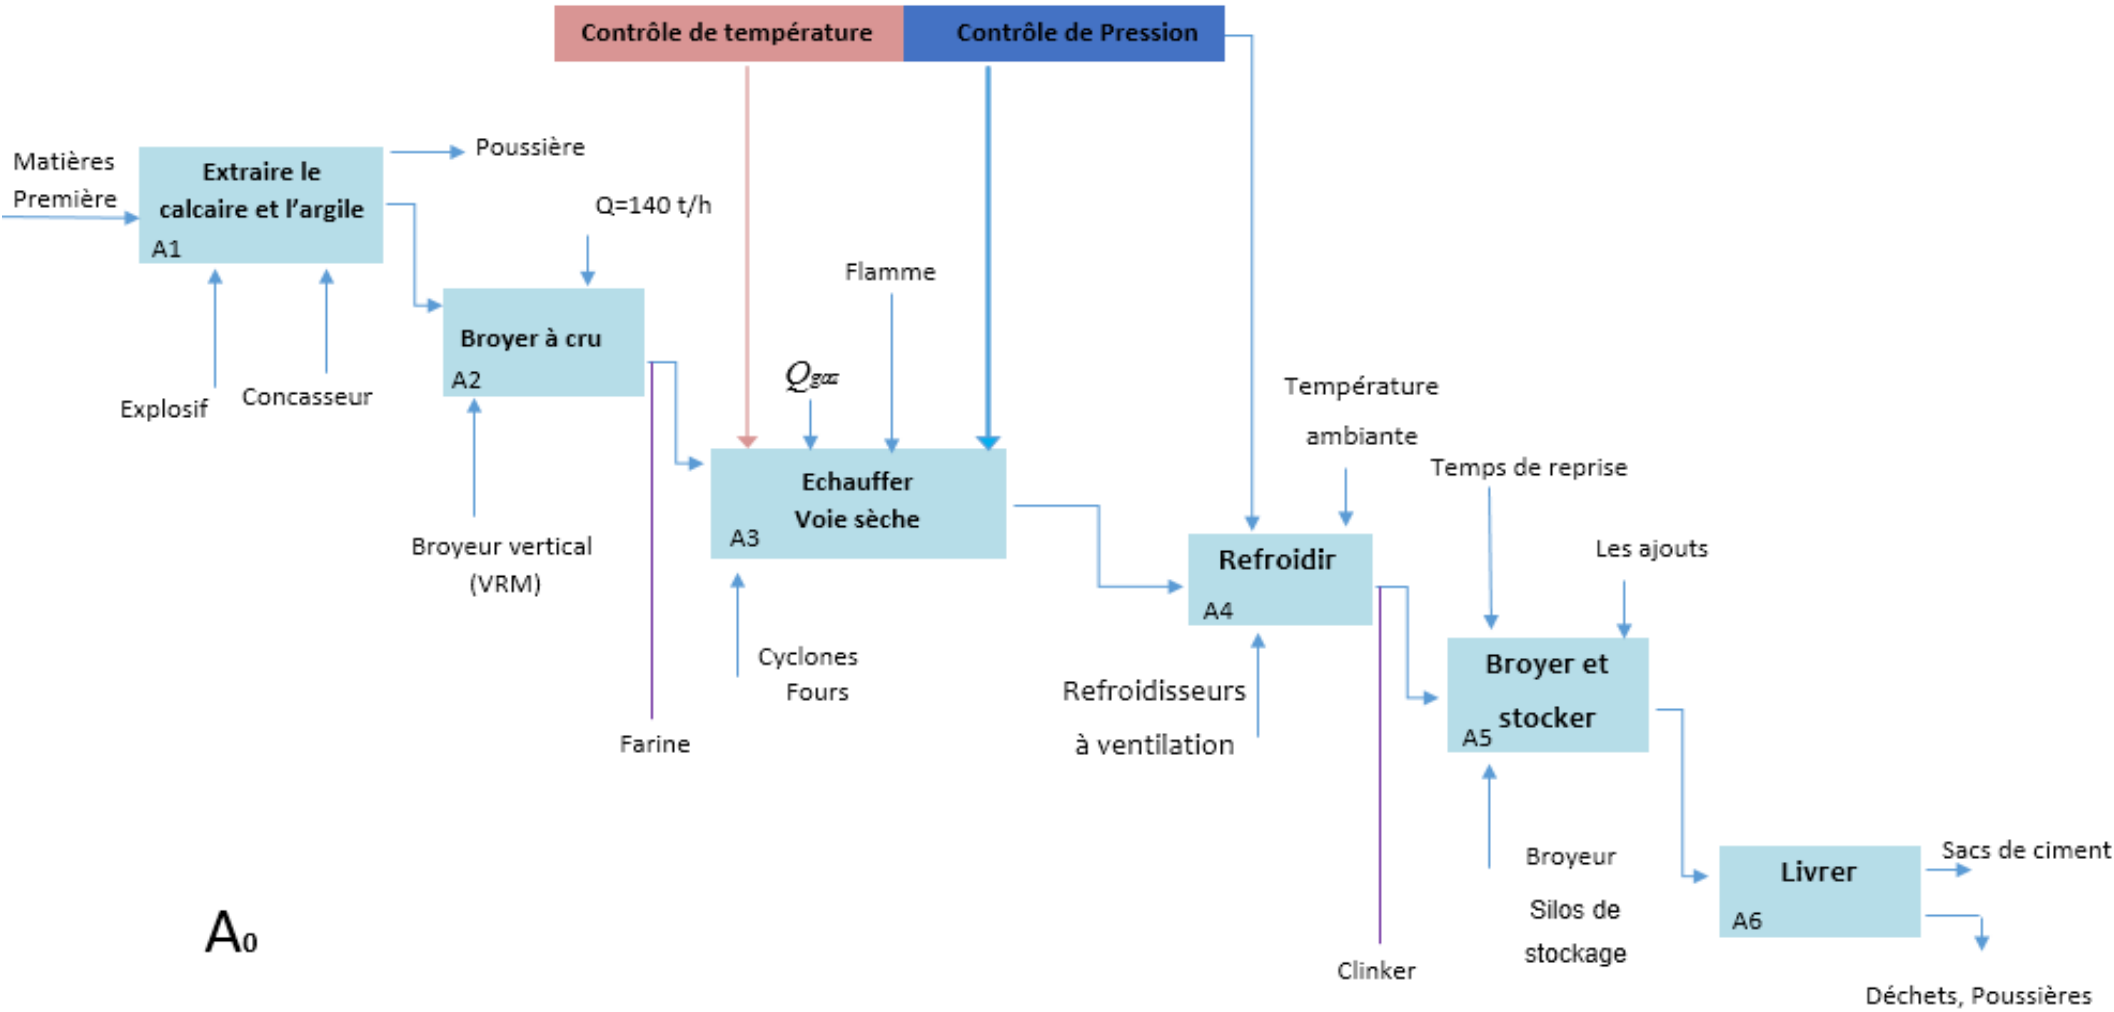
Contrôle de température
Contrôle de Pression

Matières Première

Extraire le calcaire et l'argile
A1

Poussière

Q=140 t/h

Explosif
Concasseur

Broyer à cru
A2

Flamme

$Q_{gaz}$

Broyeur vertical (VRM)

Echauffer Voie sèche
A3

Température ambiante

Temps de reprise

Refroidir
A4

Les ajouts

Cyclones Fours

Farine

Refroidisseurs à ventilation

Broyer et stocker
A5

Broyeur
Silos de stockage

Livrer
A6

Sacs de ciment

Clinker

Déchets, Poussières

$A_0$